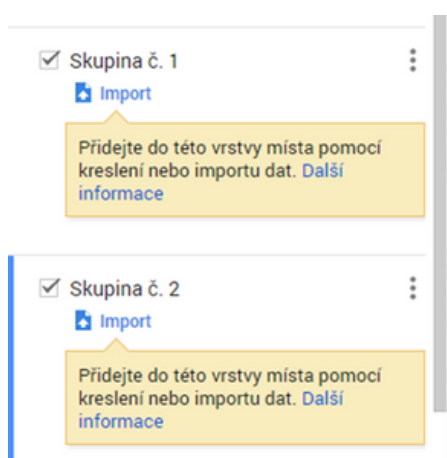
Skupina č. 1

Import

Přidejte do této vrstvy místa pomocí kreslení nebo importu dat. Další informace

Skupina č. 2

Import

Přidejte do této vrstvy místa pomocí kreslení nebo importu dat. Další informace